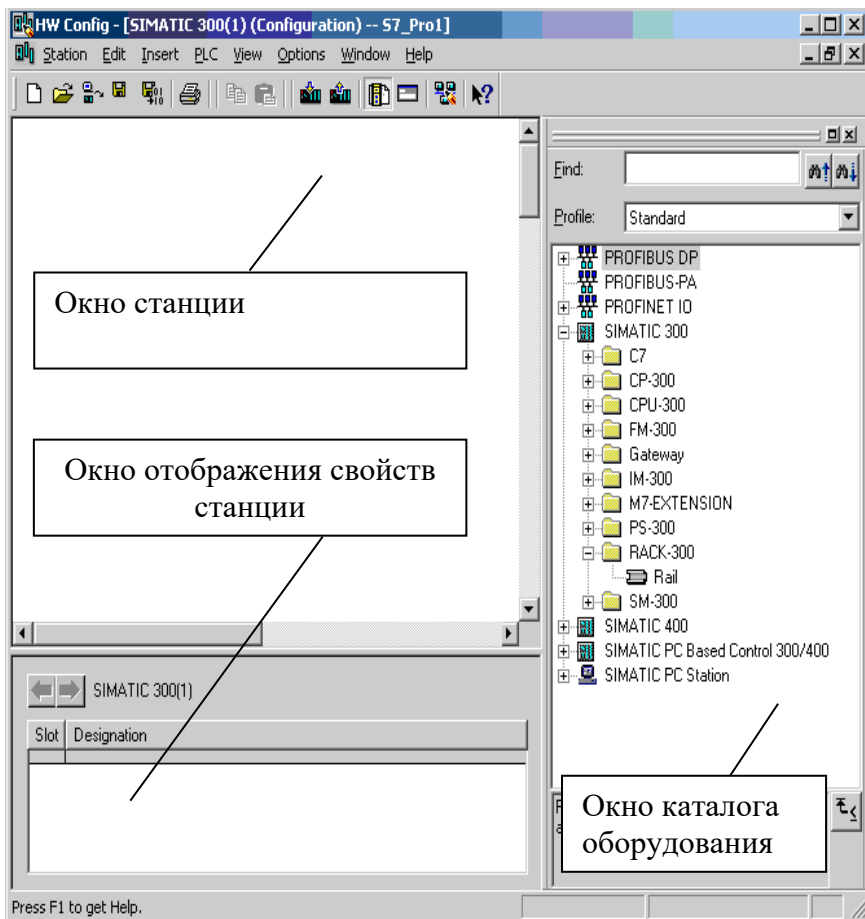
HW Config - [SIMATIC 300(1) (Configuration) -- S7_Pro1]

Station Edit Insert PLC View Options Window Help

Find:

Profile: Standard

PROFIBUS DP
PROFIBUS-PA
PROFINET IO
SIMATIC 300
C7
CP-300
CPU-300
FM-300
Gateway
IM-300
M7-EXTENSION
PS-300
RACK-300
Rail
SM-300
SIMATIC 400
SIMATIC PC Based Control 300/400
SIMATIC PC Station

Окно станции

Окно отображения свойств станции

SIMATIC 300(1)

| Slot | Designation |
|---|---|
| | |

Окно каталога оборудования

Press F1 to get Help.